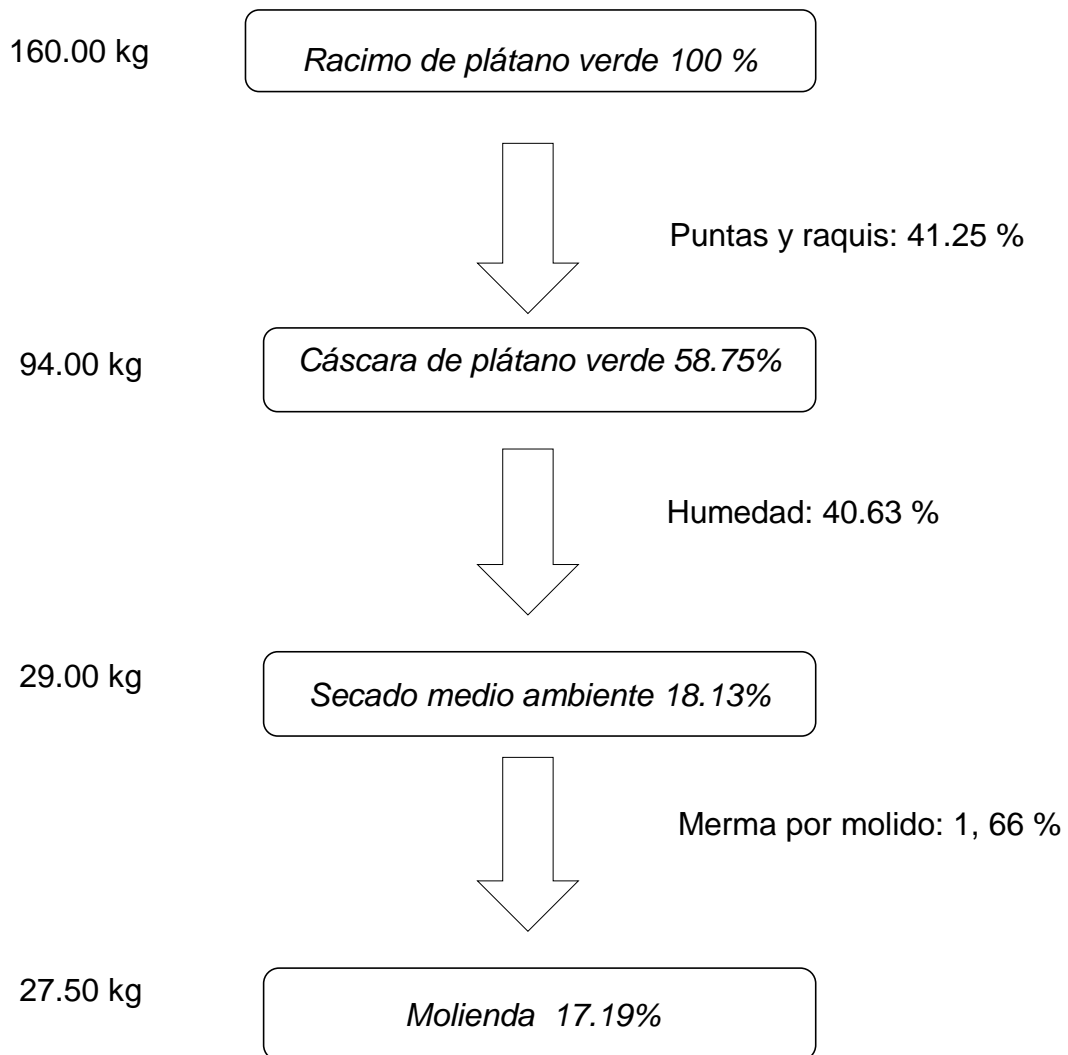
160.00 kg

Racimo de plátano verde 100 %

Puntas y raquis: 41.25 %

94.00 kg

Cáscara de plátano verde 58.75%

Humedad: 40.63 %

29.00 kg

Secado medio ambiente 18.13%

Merma por molido: 1, 66 %

27.50 kg

Molienda 17.19%